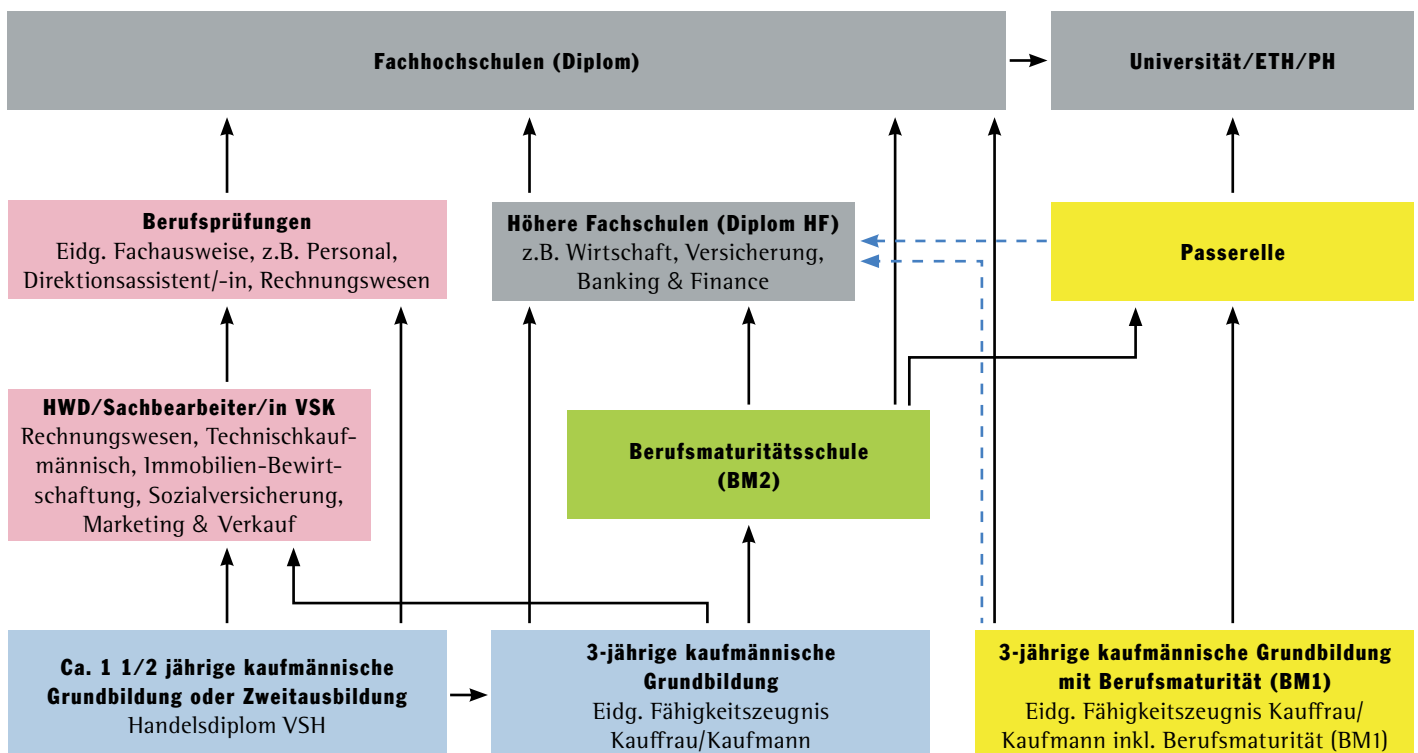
Fachhochschulen (Diplom)

Universität/ETH/PH

Berufsprüfungen
Eidg. Fachausweise, z.B. Personal, Direktionsassistent/-in, Rechnungswesen

Höhere Fachschulen (Diplom HF)
z.B. Wirtschaft, Versicherung, Banking & Finance

Passerelle

HWD/Sachbearbeiter/in VSK
Rechnungswesen, Technischkaufmännisch, Immobilien-Bewirtschaftung, Sozialversicherung, Marketing & Verkauf

Berufsmaturitätsschule (BM2)

Ca. 1 1/2 jährige kaufmännische Grundbildung oder Zweitausbildung
Handelsdiplom VSH

3-jährige kaufmännische Grundbildung
Eidg. Fähigkeitszeugnis Kauffrau/Kaufmann

3-jährige kaufmännische Grundbildung mit Berufsmaturität (BM1)
Eidg. Fähigkeitszeugnis Kauffrau/Kaufmann inkl. Berufsmaturität (BM1)